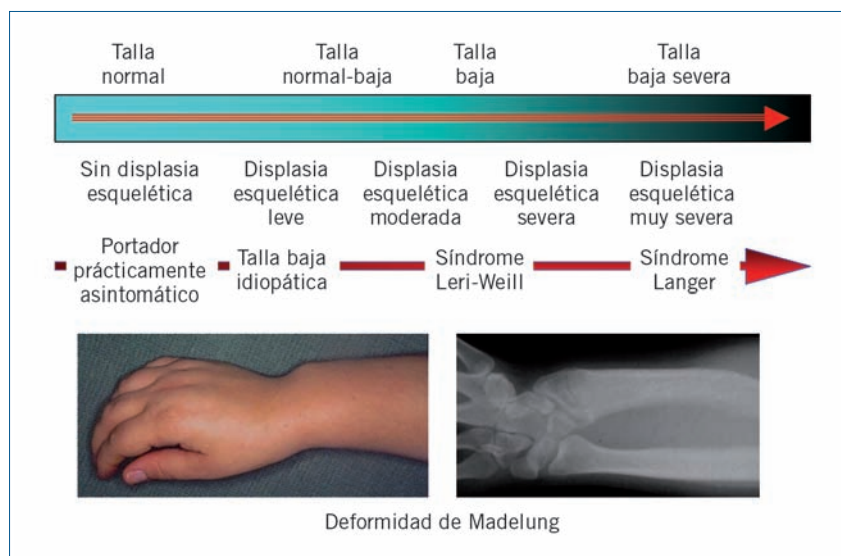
Talla normal

Talla normal-baja

Talla baja

Talla baja severa

Sin displasia esquelética

Displasia esquelética leve

Displasia esquelética moderada

Displasia esquelética severa

Displasia esquelética muy severa

Portador prácticamente asintomático

Talla baja idiopática

Síndrome Leri-Weill

Síndrome Langer

Deformidad de Madelung